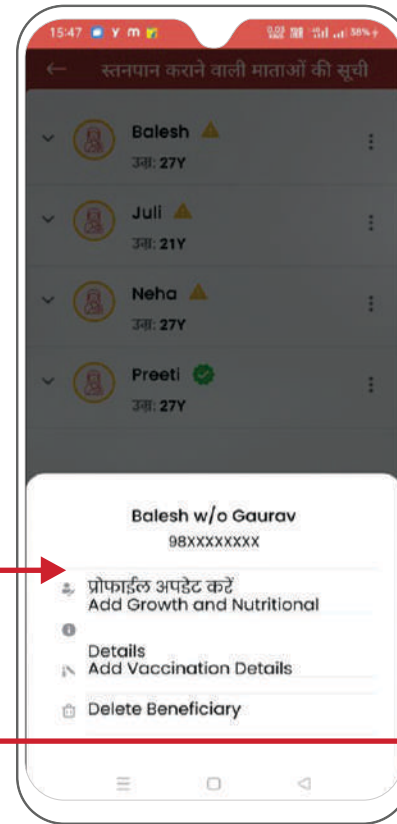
15:47 Y m 58%

← स्तनपान कराने वाली माताओं की सूची

Balesh
उम्र: 27Y

Juli
उम्र: 21Y

Neha
उम्र: 27Y

Preeti
उम्र: 27Y

Balesh w/o Gaurav
98XXXXXXXX

प्रोफाईल अपडेट करें
Add Growth and Nutritional

Details
Add Vaccination Details

Delete Beneficiary